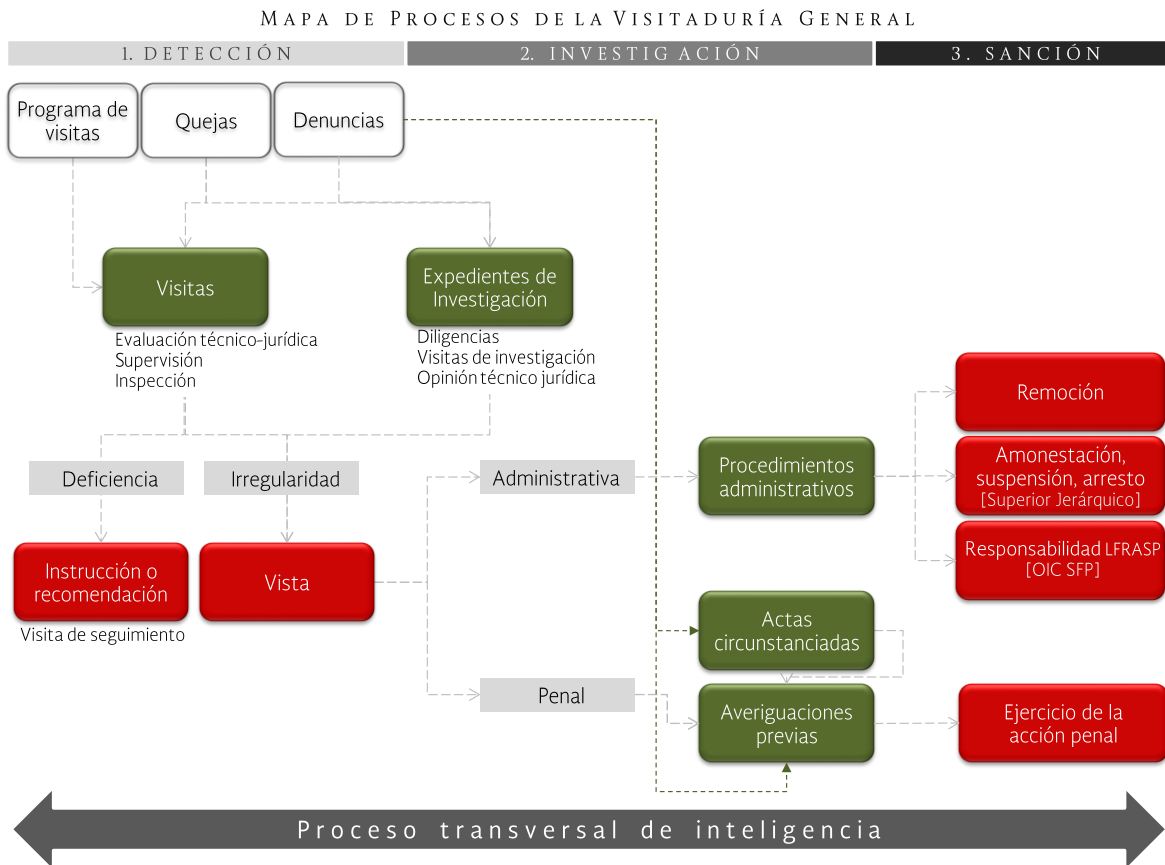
Mapa de Procesos de la Visitaduría General

1. DETECCIÓN

2. INVESTIG ACIÓN

3. SANCIÓN

Programa de visitas

Quejas

Denuncias

Visitas

Evaluación técnico-jurídica
Supervisión
Inspección

Expedientes de Investigación

Diligencias
Visitas de investigación
Opinión técnico jurídica

Deficiencia

Irregularidad

Instrucción o recomendación

Visita de seguimiento

Vista

Administrativa

Penal

Procedimientos administrativos

Actas circunstanciadas

Averiguaciones previas

Remoción

Amonestación, suspensión, arresto [Superior Jerárquico]

Responsabilidad LFRASP [OIC SFP]

Ejercicio de la acción penal

Proceso transversal de inteligencia